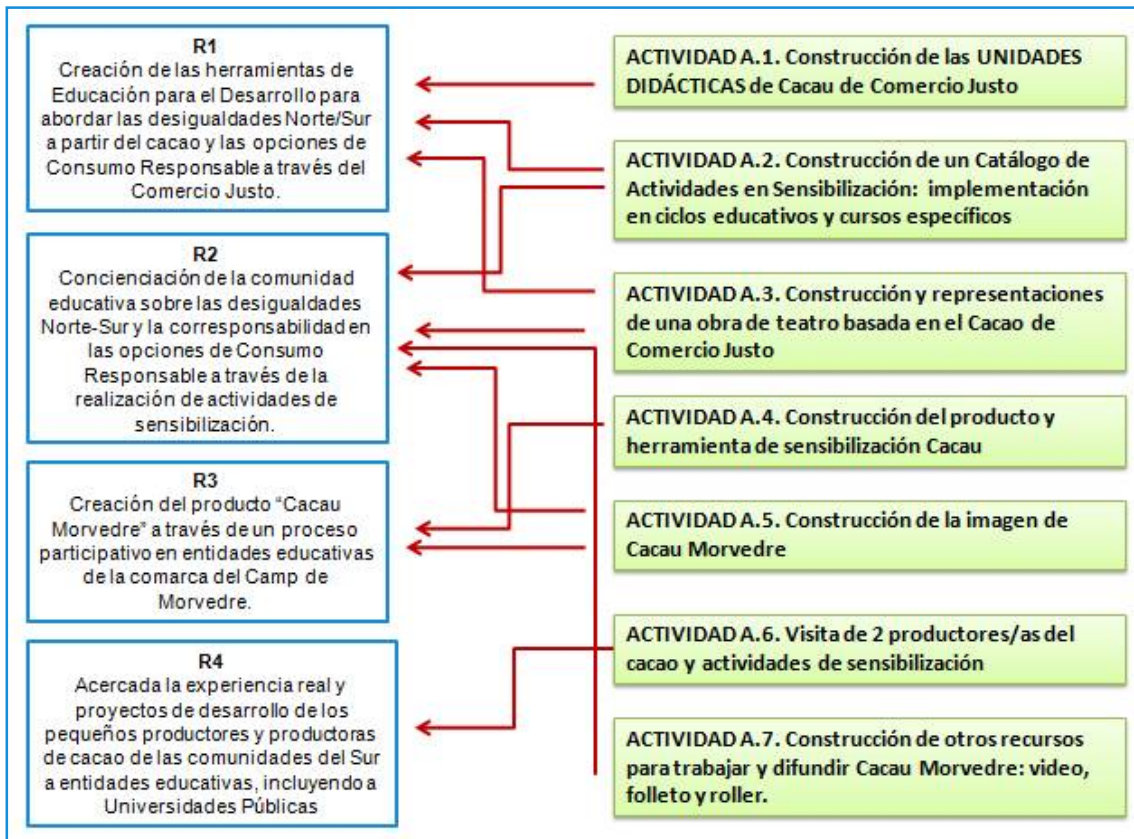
R1
Creación de las herramientas de Educación para el Desarrollo para abordar las desigualdades Norte/Sur a partir del cacao y las opciones de Consumo Responsable a través del Comercio Justo.

R2
Concienciación de la comunidad educativa sobre las desigualdades Norte-Sur y la corresponsabilidad en las opciones de Consumo Responsable a través de la realización de actividades de sensibilización.

R3
Creación del producto "Cacau Morvedre" a través de un proceso participativo en entidades educativas de la comarca del Camp de Morvedre.

R4
Acercada la experiencia real y proyectos de desarrollo de los pequeños productores y productoras de cacao de las comunidades del Sur a entidades educativas, incluyendo a Universidades Públicas

ACTIVIDAD A.1. Construcción de las UNIDADES DIDÁCTICAS de Cacau de Comercio Justo

ACTIVIDAD A.2. Construcción de un Catálogo de Actividades en Sensibilización: implementación en ciclos educativos y cursos específicos

ACTIVIDAD A.3. Construcción y representaciones de una obra de teatro basada en el Cacao de Comercio Justo

ACTIVIDAD A.4. Construcción del producto y herramienta de sensibilización Cacau

ACTIVIDAD A.5. Construcción de la imagen de Cacau Morvedre

ACTIVIDAD A.6. Visita de 2 productores/as del cacao y actividades de sensibilización

ACTIVIDAD A.7. Construcción de otros recursos para trabajar y difundir Cacau Morvedre: video, folleto y roller.